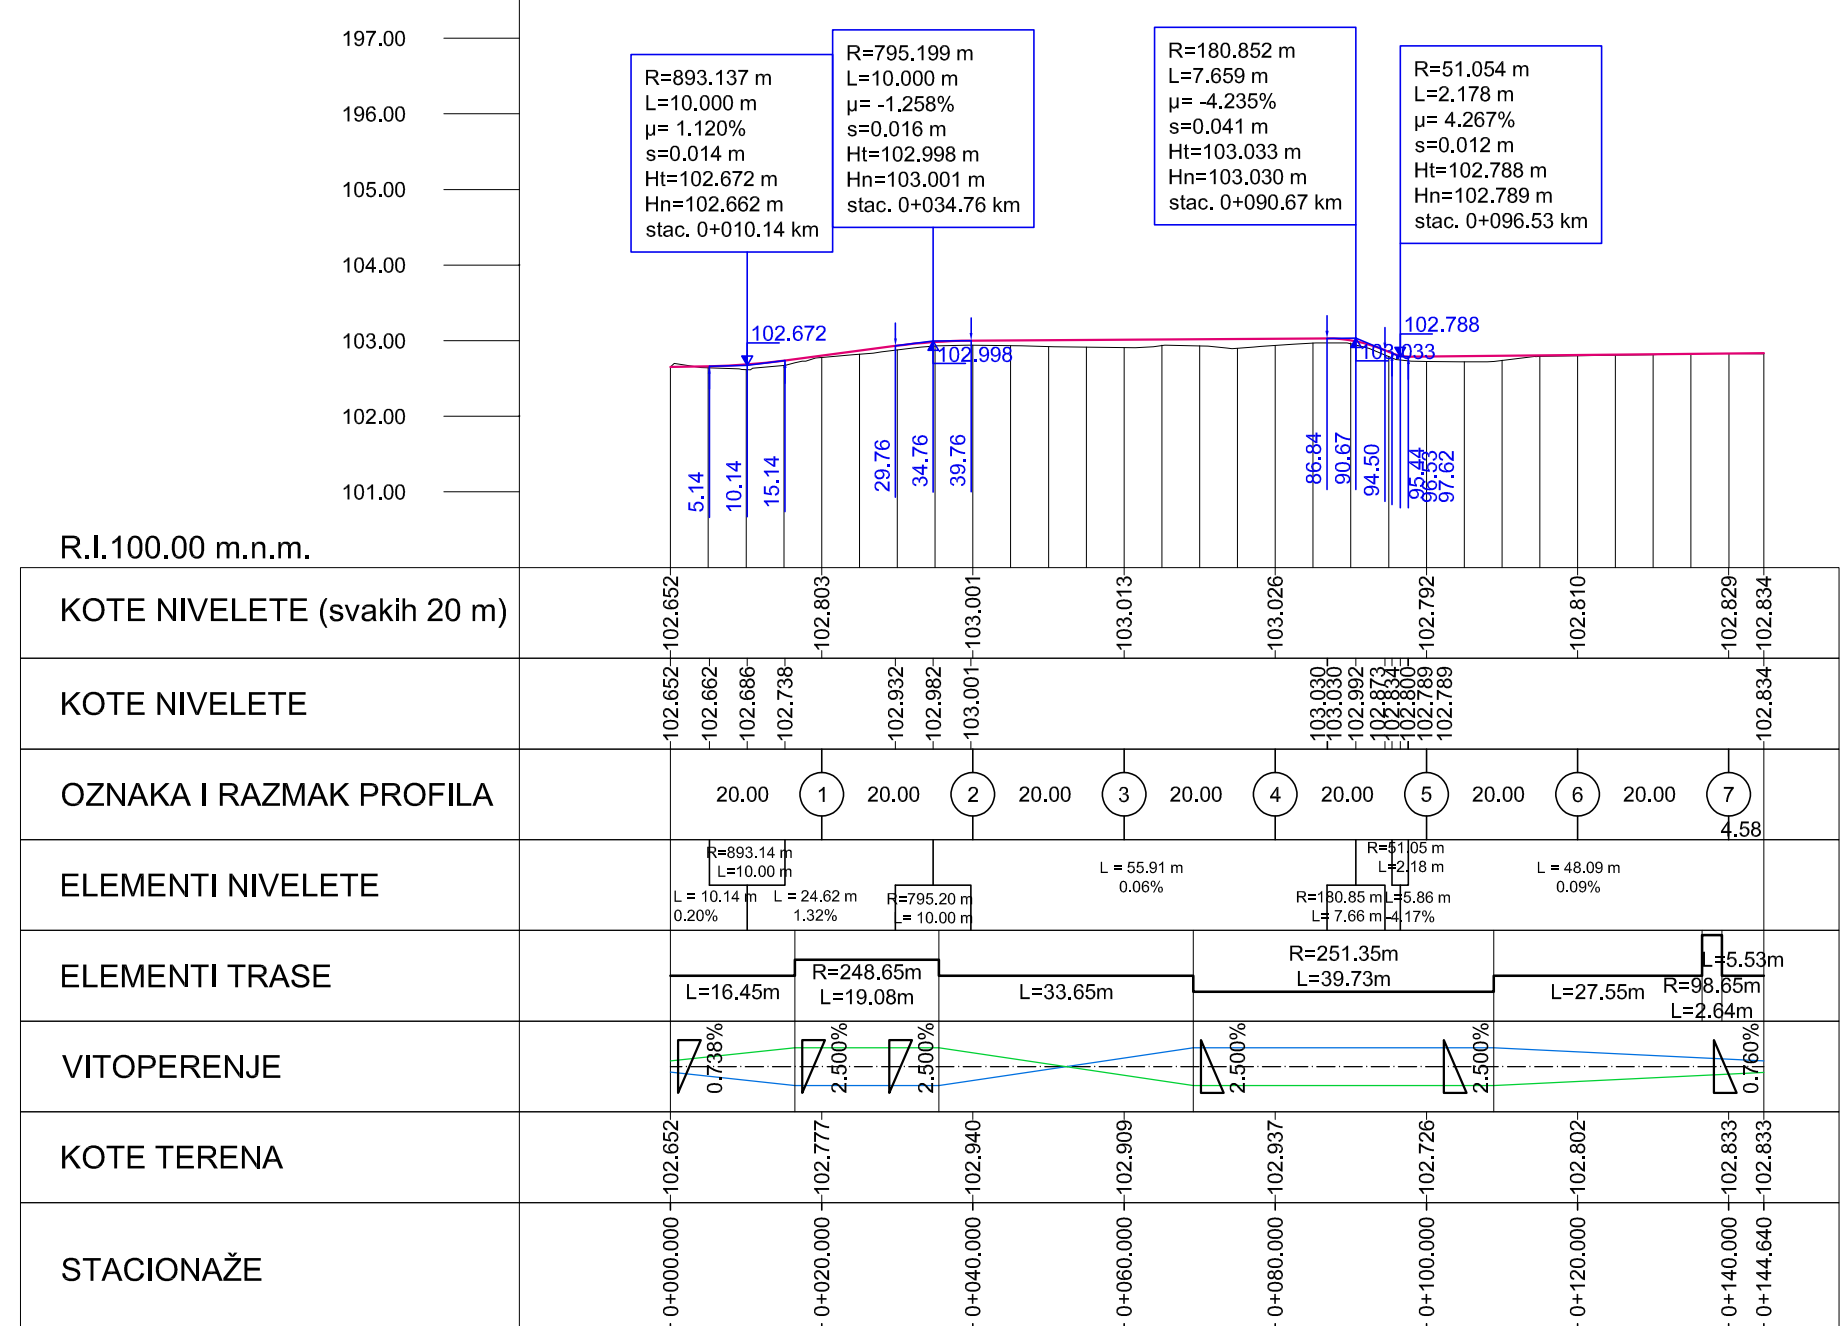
197.00
196.00
105.00
104.00
103.00
102.00
101.00
R.I.100.00 m.n.m.

R=893.137 m
L=10.000 m
μ= 1.120%
s=0.014 m
Ht=102.672 m
Hn=102.662 m
stac. 0+010.14 km

R=795.199 m
L=10.000 m
μ= -1.258%
s=0.016 m
Ht=102.998 m
Hn=103.001 m
stac. 0+034.76 km

R=180.852 m
L=7.659 m
μ= -4.235%
s=0.041 m
Ht=103.033 m
Hn=103.030 m
stac. 0+090.67 km

R=51.054 m
L=2.178 m
μ= 4.267%
s=0.012 m
Ht=102.788 m
Hn=102.789 m
stac. 0+096.53 km

102.672
102.998
103.033
102.788

5.14 10.14 15.14 29.76 34.76 39.76 86.84 90.67 94.50 95.44 96.53 97.62

KOTE NIVELETE (svakih 20 m)
102.652 102.803 103.001 103.013 103.026 102.792 102.810 102.829 102.834

KOTE NIVELETE
102.652 102.662 102.686 102.738 102.932 102.982 103.001 103.030 103.030 102.992 102.873 102.834 102.800 102.789 102.789 102.834

OZNAKA I RAZMAK PROFILA
20.00 1 20.00 2 20.00 3 20.00 4 20.00 5 20.00 6 20.00 7 4.58

ELEMENTI NIVELETE
R=893.14 m
L=10.00 m
L = 10.14 m
0.20%
L = 24.62 m
1.32%
R=795.20 m
L= 10.00 m
L = 55.91 m
0.06%
R=51.05 m
L=2.18 m
R=180.85 m
L= 7.66 m
L=5.86 m
-4.17%
L = 48.09 m
0.09%

ELEMENTI TRASE
L=16.45m
R=248.65m
L=19.08m
L=33.65m
R=251.35m
L=39.73m
L=27.55m
R=98.65m
L=2.64m
L=5.53m

VITOPERENJE
0.738% 2.500% 2.500% 2.500% 2.500% 0.760%

KOTE TERENA
102.652 102.777 102.940 102.909 102.937 102.726 102.802 102.833 102.833

STACIONAŽE
0+000.000 0+020.000 0+040.000 0+060.000 0+080.000 0+100.000 0+120.000 0+140.000 0+144.640